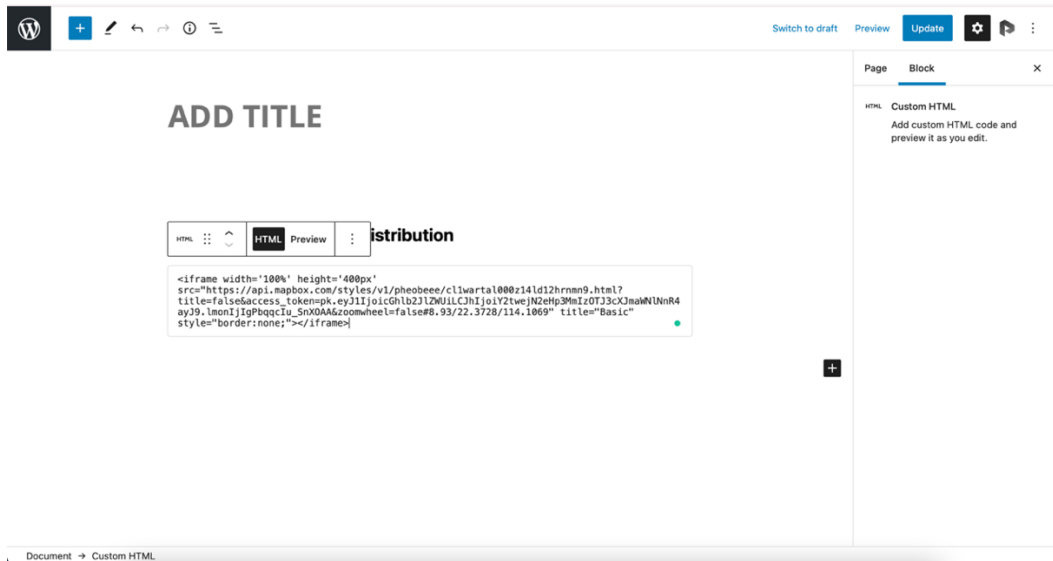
Switch to draft Preview Update

ADD TITLE

HTML HTML Preview istribution

<iframe width='100%' height='400px' src="https://api.mapbox.com/styles/v1/pheobeee/cl1wartal000z14ld12hrnmn9.html?title=false&access_token=pk.eyJ1IjoicGhlb2JlZWUiLCJhIjoiY2twejN2eHp3MmIzOTJ3cXJmaWNlNnR4ayJ9.lmonIjIgPbqqcIu_SnXOAA&zoomwheel=false#8.93/22.3728/114.1069" title="Basic" style="border:none;"></iframe>

Page Block

HTML Custom HTML
Add custom HTML code and preview it as you edit.

Document → Custom HTML